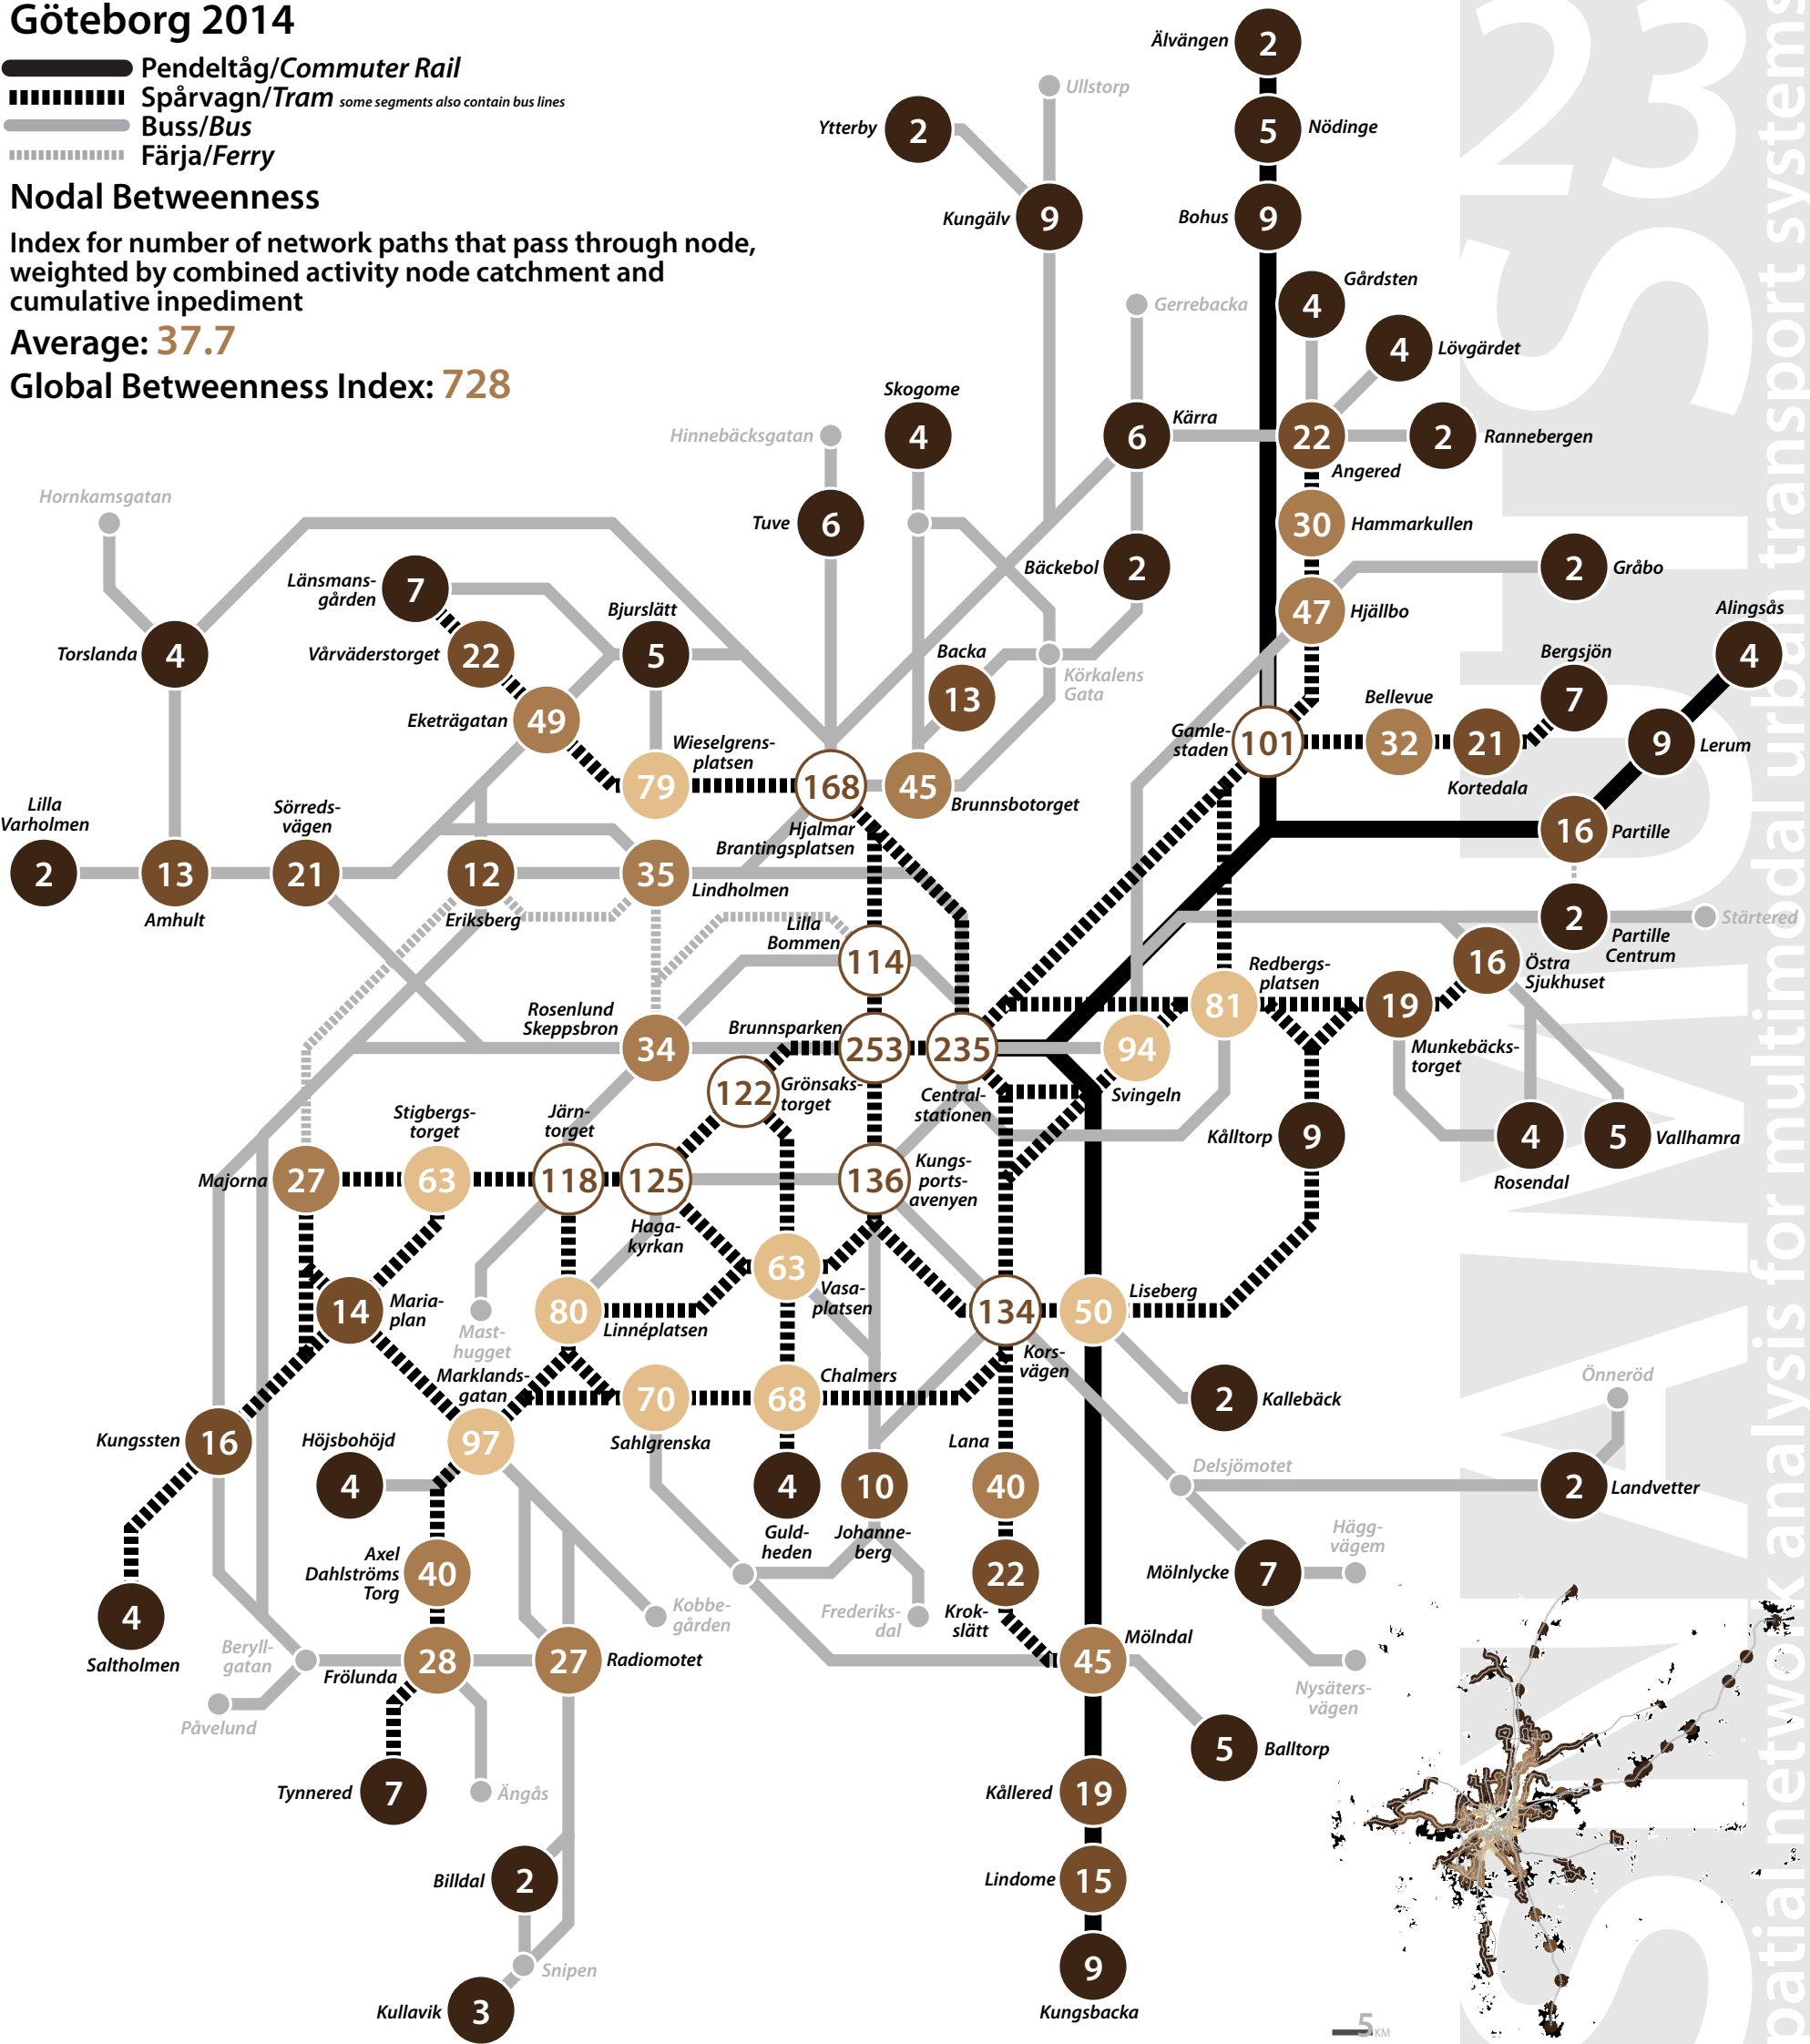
Göteborg 2014
Pendeltåg/Commuter Rail
Spårvagn/Tram some segments also contain bus lines
Buss/Bus
Färja/Ferry

Nodal Betweenness
Index for number of network paths that pass through node, weighted by combined activity node catchment and cumulative inpediment
Average: 37.7
Global Betweenness Index: 728

Älvängen 2
Nödinge 5
Bohus 9
Ullstorp
Ytterby 2
Kungälv 9
Gerrebacka
Gårdsten 4
Lövgärdet 4
Kärra 6
Angered 22
Rannebergen 2
Hammarkullen 30
Gråbo 2
Hjällbo 47
Alingsås 4
Bergsjön 7
Skogome 4
Hinnebäcksgatan
Tuve 6
Bäckebol 2
Backa 13
Körkalens Gata
Hornkamsgatan
Torslanda 4
Länsmansgården 7
Vårväderstorget 22
Bjurslätt 5
Eketrägatan 49
Wieselgrensplatsen 79
168
Hjalmar Brantingsplatsen
45 Brunnsbotorget
Gamlestaden 101
Bellevue 32
Kortedala 21
Lerum 9
Partille 16
Lilla Varholmen 2
Amhult 13
Sörredsvägen 21
Eriksberg 12
Lindholmen 35
Lilla Bommen 114
Partille Centrum 2
Stårtered
Östra Sjukhuset 16
Redbergsplatsen 81
19
Munkebäckstorget
Rosenlund Skeppsbron 34
Brunnsparken 253
235 Centralstationen
94 Svingeln
Grönsakstorget 122
Kålltorp 9
Rosendal 4
Vallhamra 5
Stigbergstorget
Järntorget
Majorna 27
63
118
125
Hagakyrkan
Kungsportsavenyen 136
Mariaplan 14
Masthugget
80 Linnéplatsen
63 Vasaplatsen
134
50 Liseberg
Korsvägen
Kallebäck 2
Marklandsgatan
Kungssten 16
Höjsbohöjd 4
97
70 Sahlgrenska
68 Chalmers
Lana
Önneröd
Guldheden 4
Johanneberg 10
40
Delsjömotet
Landvetter 2
Saltholmen 4
Axel Dahlströms Torg 40
Kobbegården
Frederiksdal
Krokslätt 22
Hägg-vägem
Mölnlycke 7
Beryllgatan
Frölunda 28
Radiomotet 27
Mölndal 45
Påvelund
Nysätersvägen
Tynnered 7
Ängås
Balltorp 5
Kållered 19
Billdal 2
Lindome 15
Snipen
Kullavik 3
Kungsbacka 9
5 KM
SSMU23
spatial network analysis for multimodal urban transport systems